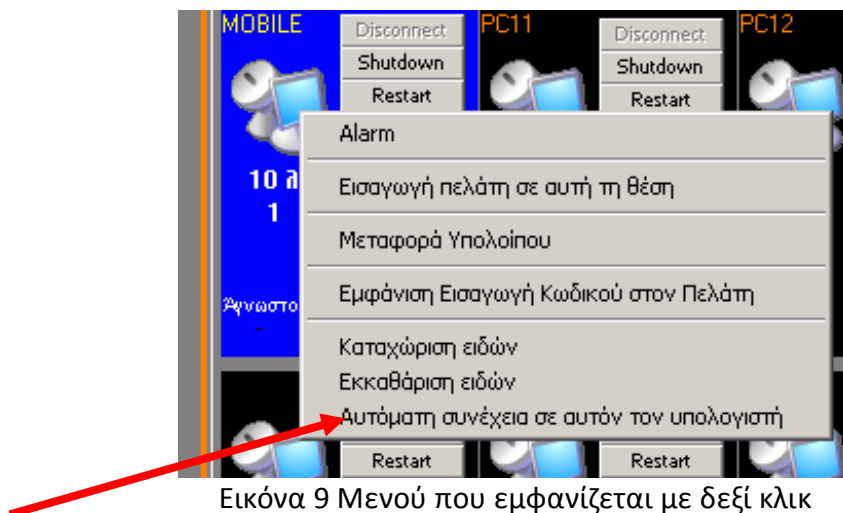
MOBILE
Disconnect
Shutdown
Restart
PC11
Disconnect
Shutdown
Restart
PC12

10 λ
1
Άγνωστο
-

Alarm
Εισαγωγή πελάτη σε αυτή τη θέση
Μεταφορά Υπολοίπου
Εμφάνιση Εισαγωγή Κωδικού στον Πελάτη
Καταχώριση ειδών
Εκκαθάριση ειδών
Αυτόματη συνέχεια σε αυτόν τον υπολογιστή

Restart
Restart

Εικόνα 9 Μενού που εμφανίζεται με δεξί κλικ